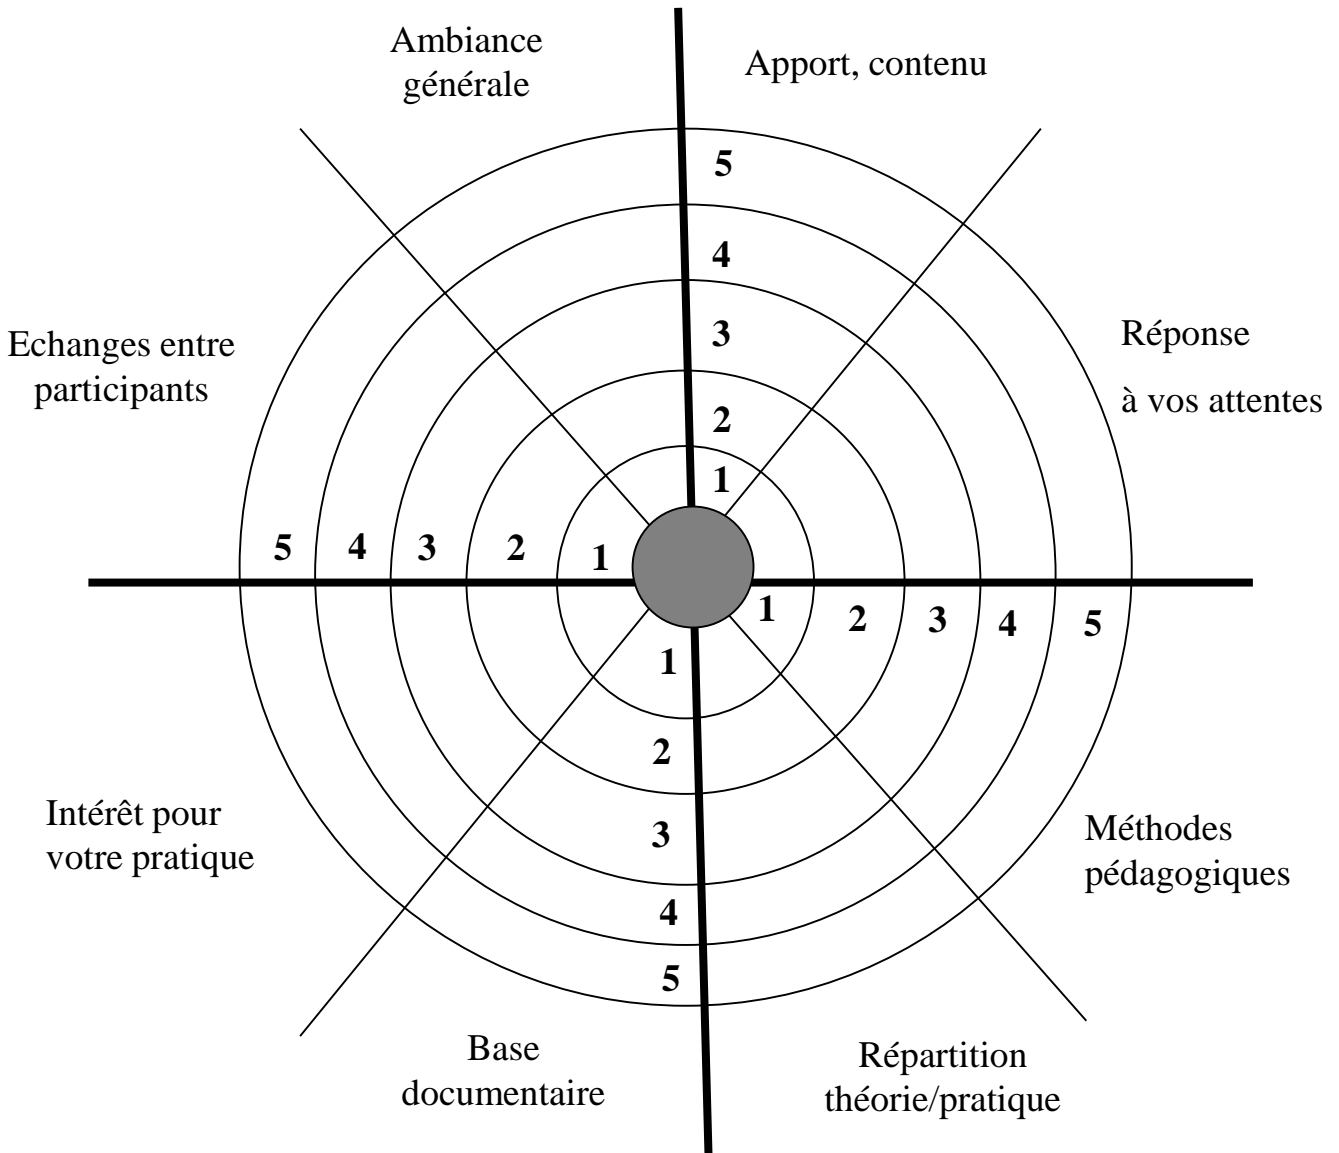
Ambiance générale

Apport, contenu

5
4
3
2
1

Echanges entre participants

Réponse à vos attentes

5 4 3 2 1

1 2 3 4 5

1
2
3
4
5

Intérêt pour votre pratique

Méthodes pédagogiques

Base documentaire

Répartition théorie/pratique